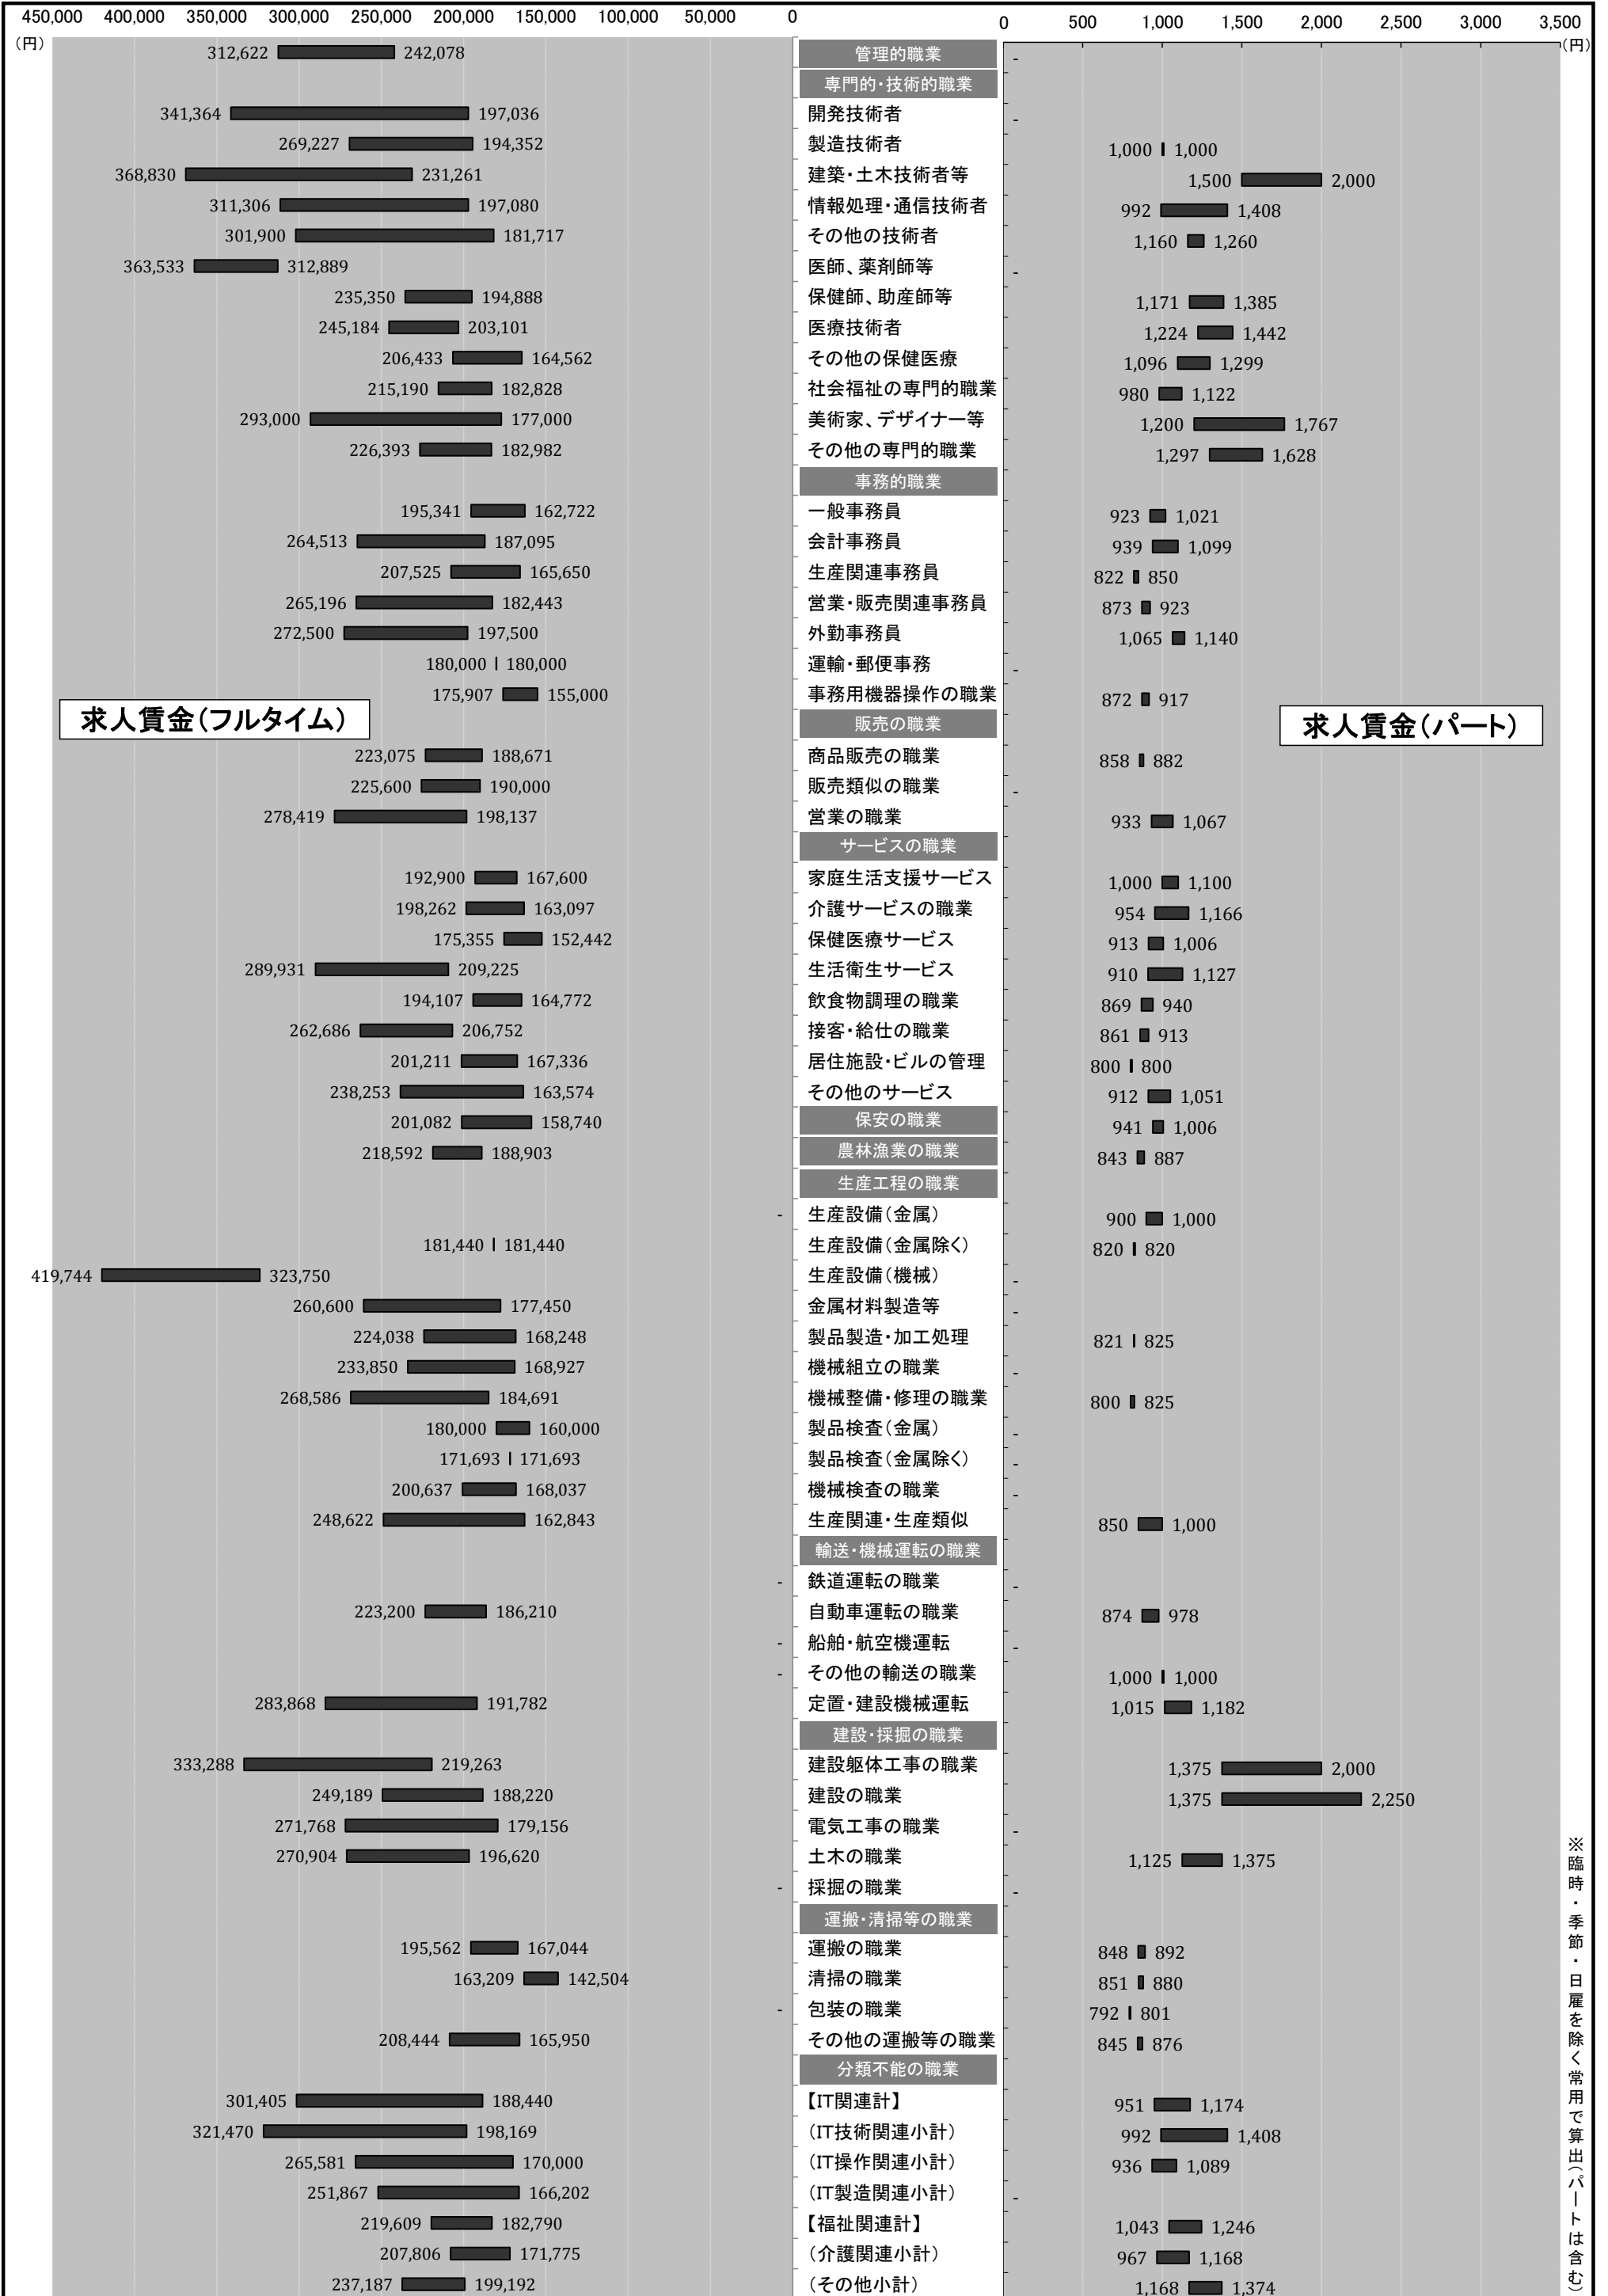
450,000 400,000 350,000 300,000 250,000 200,000 150,000 100,000 50,000 0
（円）

0 500 1,000 1,500 2,000 2,500 3,000 3,500
（円）

求人賃金（フルタイム）

求人賃金（パート）

| フルタイム（上限） | フルタイム（下限） | 職業 | パート（下限） | パート（上限） |
|---|---|---|---|---|
| 312,622 | 242,078 | 管理的職業 | - | |
| | | 専門的・技術的職業 | | |
| 341,364 | 197,036 | 開発技術者 | - | |
| 269,227 | 194,352 | 製造技術者 | 1,000 | 1,000 |
| 368,830 | 231,261 | 建築・土木技術者等 | 1,500 | 2,000 |
| 311,306 | 197,080 | 情報処理・通信技術者 | 992 | 1,408 |
| 301,900 | 181,717 | その他の技術者 | 1,160 | 1,260 |
| 363,533 | 312,889 | 医師、薬剤師等 | - | |
| 235,350 | 194,888 | 保健師、助産師等 | 1,171 | 1,385 |
| 245,184 | 203,101 | 医療技術者 | 1,224 | 1,442 |
| 206,433 | 164,562 | その他の保健医療 | 1,096 | 1,299 |
| 215,190 | 182,828 | 社会福祉の専門的職業 | 980 | 1,122 |
| 293,000 | 177,000 | 美術家、デザイナー等 | 1,200 | 1,767 |
| 226,393 | 182,982 | その他の専門的職業 | 1,297 | 1,628 |
| | | 事務的職業 | | |
| 195,341 | 162,722 | 一般事務員 | 923 | 1,021 |
| 264,513 | 187,095 | 会計事務員 | 939 | 1,099 |
| 207,525 | 165,650 | 生産関連事務員 | 822 | 850 |
| 265,196 | 182,443 | 営業・販売関連事務員 | 873 | 923 |
| 272,500 | 197,500 | 外勤事務員 | 1,065 | 1,140 |
| 180,000 | 180,000 | 運輸・郵便事務 | - | |
| 175,907 | 155,000 | 事務用機器操作の職業 | 872 | 917 |
| | | 販売の職業 | | |
| 223,075 | 188,671 | 商品販売の職業 | 858 | 882 |
| 225,600 | 190,000 | 販売類似の職業 | - | |
| 278,419 | 198,137 | 営業の職業 | 933 | 1,067 |
| | | サービスの職業 | | |
| 192,900 | 167,600 | 家庭生活支援サービス | 1,000 | 1,100 |
| 198,262 | 163,097 | 介護サービスの職業 | 954 | 1,166 |
| 175,355 | 152,442 | 保健医療サービス | 913 | 1,006 |
| 289,931 | 209,225 | 生活衛生サービス | 910 | 1,127 |
| 194,107 | 164,772 | 飲食物調理の職業 | 869 | 940 |
| 262,686 | 206,752 | 接客・給仕の職業 | 861 | 913 |
| 201,211 | 167,336 | 居住施設・ビルの管理 | 800 | 800 |
| 238,253 | 163,574 | その他のサービス | 912 | 1,051 |
| 201,082 | 158,740 | 保安の職業 | 941 | 1,006 |
| 218,592 | 188,903 | 農林漁業の職業 | 843 | 887 |
| | | 生産工程の職業 | | |
| - | | 生産設備（金属） | 900 | 1,000 |
| 181,440 | 181,440 | 生産設備（金属除く） | 820 | 820 |
| 419,744 | 323,750 | 生産設備（機械） | - | |
| 260,600 | 177,450 | 金属材料製造等 | - | |
| 224,038 | 168,248 | 製品製造・加工処理 | 821 | 825 |
| 233,850 | 168,927 | 機械組立の職業 | - | |
| 268,586 | 184,691 | 機械整備・修理の職業 | 800 | 825 |
| 180,000 | 160,000 | 製品検査（金属） | - | |
| 171,693 | 171,693 | 製品検査（金属除く） | - | |
| 200,637 | 168,037 | 機械検査の職業 | - | |
| 248,622 | 162,843 | 生産関連・生産類似 | 850 | 1,000 |
| | | 輸送・機械運転の職業 | | |
| - | | 鉄道運転の職業 | - | |
| 223,200 | 186,210 | 自動車運転の職業 | 874 | 978 |
| - | | 船舶・航空機運転 | - | |
| - | | その他の輸送の職業 | 1,000 | 1,000 |
| 283,868 | 191,782 | 定置・建設機械運転 | 1,015 | 1,182 |
| | | 建設・採掘の職業 | | |
| 333,288 | 219,263 | 建設躯体工事の職業 | 1,375 | 2,000 |
| 249,189 | 188,220 | 建設の職業 | 1,375 | 2,250 |
| 271,768 | 179,156 | 電気工事の職業 | - | |
| 270,904 | 196,620 | 土木の職業 | 1,125 | 1,375 |
| - | | 採掘の職業 | - | |
| | | 運搬・清掃等の職業 | | |
| 195,562 | 167,044 | 運搬の職業 | 848 | 892 |
| 163,209 | 142,504 | 清掃の職業 | 851 | 880 |
| - | | 包装の職業 | 792 | 801 |
| 208,444 | 165,950 | その他の運搬等の職業 | 845 | 876 |
| | | 分類不能の職業 | | |
| 301,405 | 188,440 | 【IT関連計】 | 951 | 1,174 |
| 321,470 | 198,169 | （IT技術関連小計） | 992 | 1,408 |
| 265,581 | 170,000 | （IT操作関連小計） | 936 | 1,089 |
| 251,867 | 166,202 | （IT製造関連小計） | - | |
| 219,609 | 182,790 | 【福祉関連計】 | 1,043 | 1,246 |
| 207,806 | 171,775 | （介護関連小計） | 967 | 1,168 |
| 237,187 | 199,192 | （その他小計） | 1,168 | 1,374 |

※臨時・季節・日雇を除く常用で算出（パートは含む）